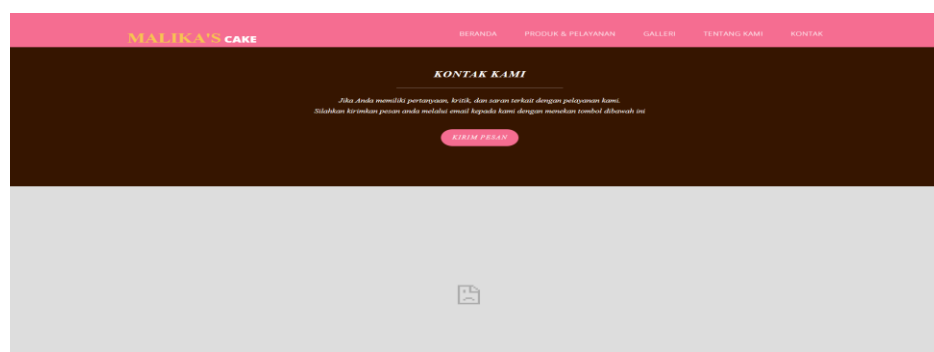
MALIKA'S CAKE

BERANDA PRODUK & PELAYANAN GALLERI TENTANG KAMI KONTAK

KONTAK KAMI

Jika Anda memiliki pertanyaan, kritik, dan saran terkait dengan pelayanan kami. Silahkan kirimkan pesan anda melalui email kepada kami dengan menekan tombol dibawah ini

KIRIM PESAN